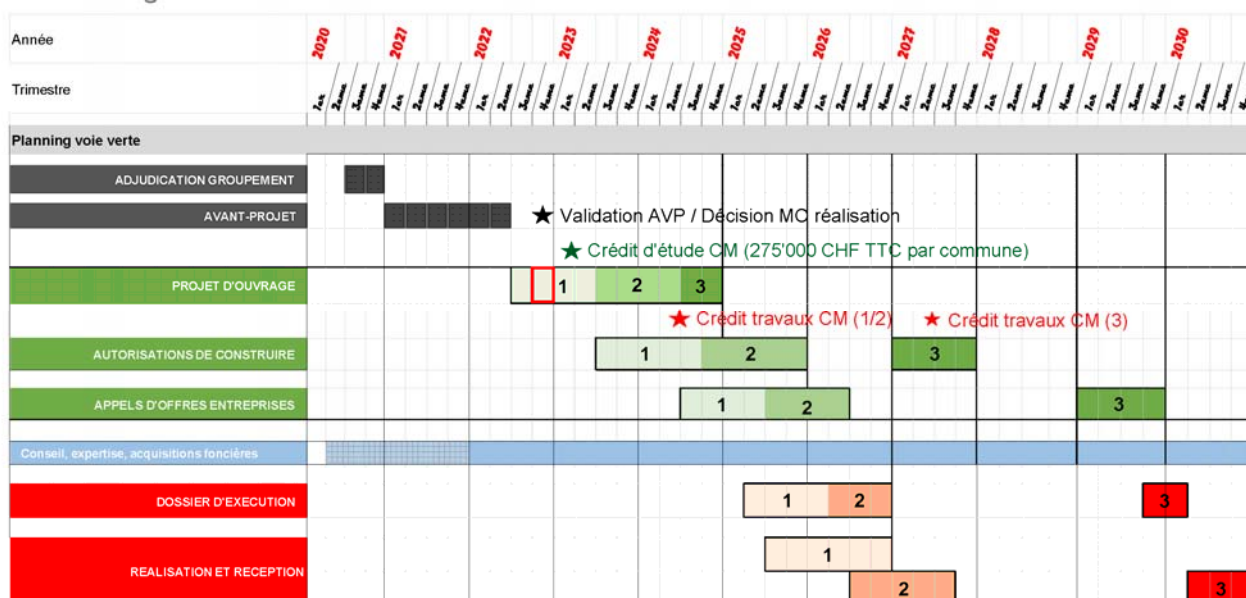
Année

2020 2021 2022 2023 2024 2025 2026 2027 2028 2029 2030

Trimestre

1er 2ème 3ème 4ème 1er 2ème 3ème 4ème 1er 2ème 3ème 4ème 1er 2ème 3ème 4ème 1er 2ème 3ème 4ème 1er 2ème 3ème 4ème 1er 2ème 3ème 4ème 1er 2ème 3ème 4ème 1er 2ème 3ème 4ème 1er 2ème 3ème 4ème 1er 2ème 3ème 4ème

Planning voie verte

ADJUDICATION GROUPEMENT

AVANT-PROJET

Validation AVP / Décision MC réalisation

Crédit d'étude CM (275'000 CHF TTC par commune)

PROJET D'OUVRAGE 1 2 3

Crédit travaux CM (1/2)

Crédit travaux CM (3)

AUTORISATIONS DE CONSTRUIRE 1 2 3

APPELS D'OFFRES ENTREPRISES 1 2 3

Conseil, expertise, acquisitions foncières

DOSSIER D'EXECUTION 1 2 3

REALISATION ET RECEPTION 1 2 3